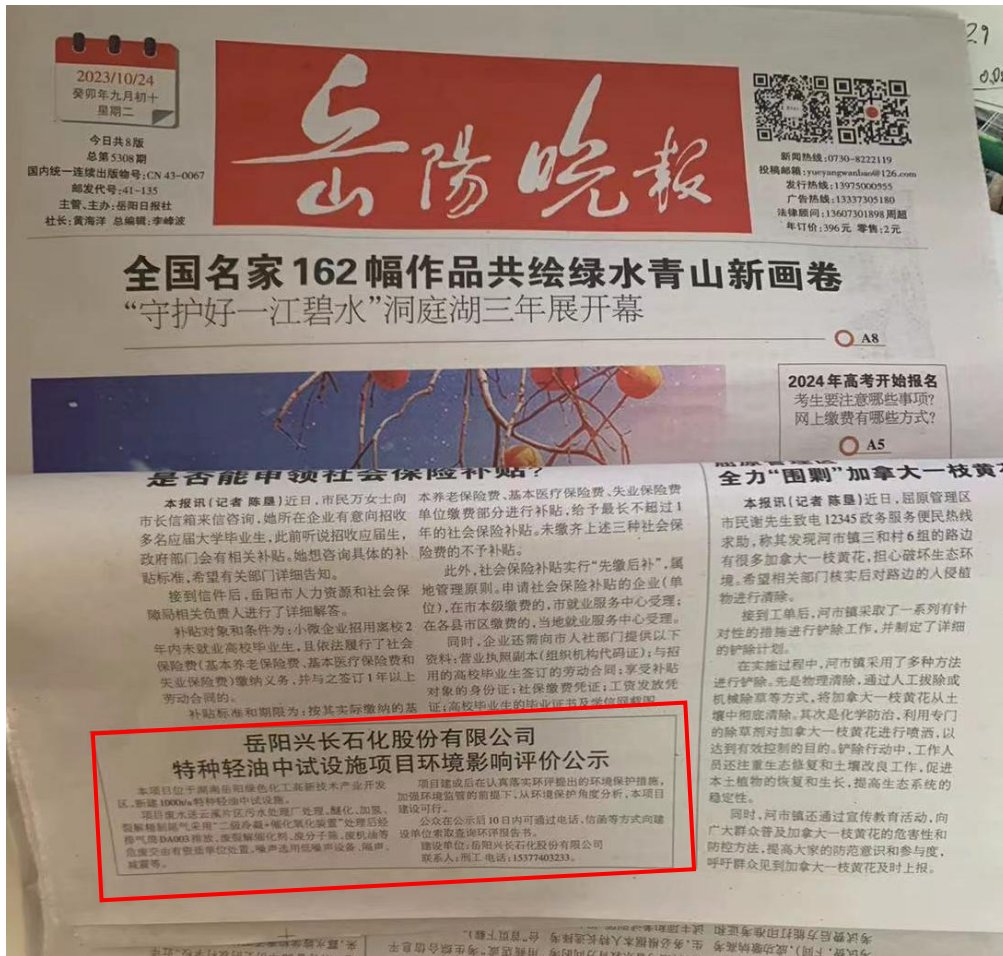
2023/10/24
癸卯年九月初十
星期二

今日共8版
总第5308期
国内统一连续出版物号:CN 43-0067
邮发代号:41-135
主管、主办:岳阳日报社
社长:黄海洋 总编辑:李峥波

岳陽晚報

新闻热线:0730-8222119
投稿邮箱:yueyangwanbao@126.com
发行热线:13975000955
广告热线:13337305180
法律顾问:13607301898 周超
年订价:396元 零售:2元

全国名家162幅作品共绘绿水青山新画卷
"守护好一江碧水"洞庭湖三年展开幕

A8

2024年高考开始报名
考生要注意哪些事项?
网上缴费有哪些方式?

A5

是否能申领社会保险补贴?

本报讯(记者 陈昱)近日,市民万女士向市长信箱来信咨询,她所在企业有意向招收多名应届大学毕业生,此前听说招收应届生,政府部门会有相关补贴。她想咨询具体的补贴标准,希望有关部门详细告知。

接到信件后,岳阳市人力资源和社会保障局相关负责人进行了详细解答。

补贴对象和条件为:小微企业招用离校2年内未就业高校毕业生,且依法履行了社会保险(基本养老保险费、基本医疗保险费和失业保险费)缴纳义务,并与之签订1年以上劳动合同的。

补贴标准和期限为:按其实际缴纳的基本养老保险费、基本医疗保险费、失业保险费单位缴费部分进行补贴,给予最长不超过1年的社会保险补贴。未缴齐上述三种社会保险费的不予补贴。

此外,社会保险补贴实行"先缴后补",属地管理原则。申请社会保险补贴的企业(单位),在市本级缴费的,市就业服务中心受理;在各县市区缴费的,当地就业服务中心受理。

同时,企业还需向市人社部门提供以下资料:营业执照副本(组织机构代码证);与招用的高校毕业生签订的劳动合同;享受补贴对象的身份证;社保缴费凭证;工资发放凭证;高校毕业生的毕业证书及学位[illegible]

全力"围剿"加拿大一枝黄花

本报讯(记者 陈昱)近日,屈原管理区市民谢先生致电12345政务服务便民热线求助,称其发现河市镇三和村6组的路边有很多加拿大一枝黄花,担心破坏生态环境。希望相关部门核实后对路边的入侵植物进行清除。

接到工单后,河市镇采取了一系列有针对性的措施进行铲除工作,并制定了详细的铲除计划。

在实施过程中,河市镇采用了多种方法进行铲除。先是物理清除,通过人工拔除或机械除草等方式,将加拿大一枝黄花从土壤中彻底清除。其次是化学防治,利用专门的除草剂对加拿大一枝黄花进行喷洒,以达到有效控制的目的。铲除行动中,工作人员还注重生态修复和土壤改良工作,促进本土植物的恢复和生长,提高生态系统的稳定性。

同时,河市镇还通过宣传教育活动,向广大群众普及加拿大一枝黄花的危害性和防控方法,提高大家的防范意识和参与度,呼吁群众见到加拿大一枝黄花及时上报。

岳阳兴长石化股份有限公司
特种轻油中试设施项目环境影响评价公示

本项目位于湖南岳阳绿色化工高新技术产业开发区,新建1000t/a特种轻油中试设施。项目废水送云溪片区污水处理厂处理,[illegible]处理后经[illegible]DA003排放,废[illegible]危废交由有资质单位处置,噪声选用低噪声设备、隔声、减震等。

项目建成后在认真落实环评提出的环境保护措施,加强环境监管的前提下,从环境保护角度分析,本项目建设可行。

公众在公示后10日内可通过电话、信函等方式向建设单位索取查询环评报告书。

建设单位:岳阳兴长石化股份有限公司
联系人:刘工 电话:15377403233。